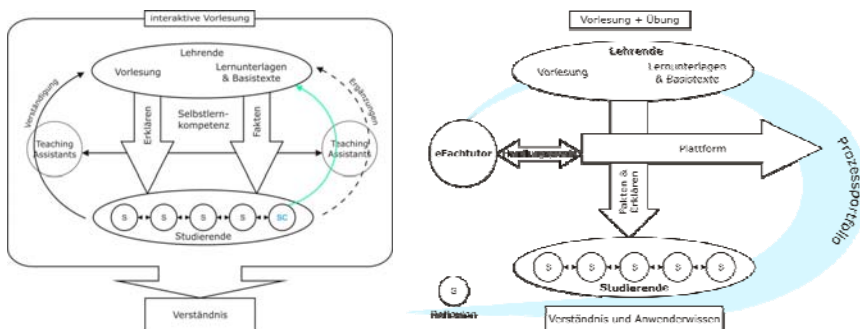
interaktive Vorlesung

Lehrende

Vorlesung

Lernunterlagen & Basistexte

Verständigung

Ergänzungen

Erklären

Selbstlernkompetenz

Fakten

Teaching Assistants

Teaching Assistants

S S S S SC

Studierende

Verständnis

Vorlesung + Übung

Lehrende

Vorlesung

Lernunterlagen & Basistexte

eFachtutor

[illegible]

Plattform

ProzessPortfolio

Fakten & Erklären

S S S S S

Studierende

S

Reflexion

Verständnis und Anwendungswissen